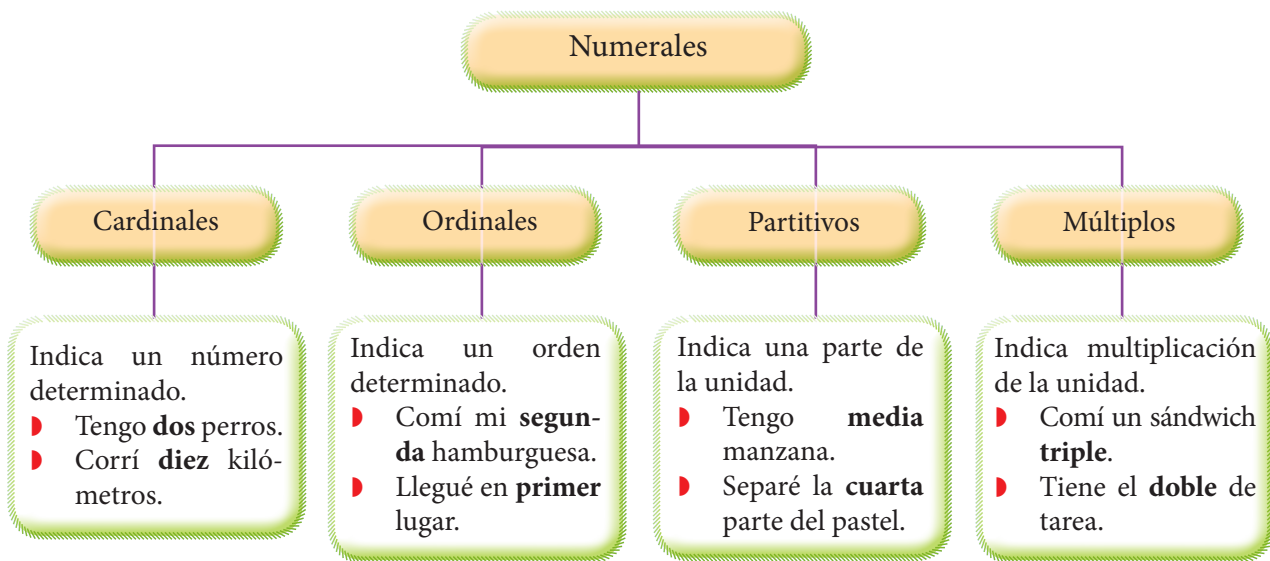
Numerales

Cardinales

Indica un número determinado.
◗ Tengo **dos** perros.
◗ Corrí **diez** kilómetros.

Ordinales

Indica un orden determinado.
◗ Comí mi **segunda** hamburguesa.
◗ Llegué en **primer** lugar.

Partitivos

Indica una parte de la unidad.
◗ Tengo **media** manzana.
◗ Separé la **cuarta** parte del pastel.

Múltiplos

Indica multiplicación de la unidad.
◗ Comí un sándwich **triple**.
◗ Tiene el **doble** de tarea.